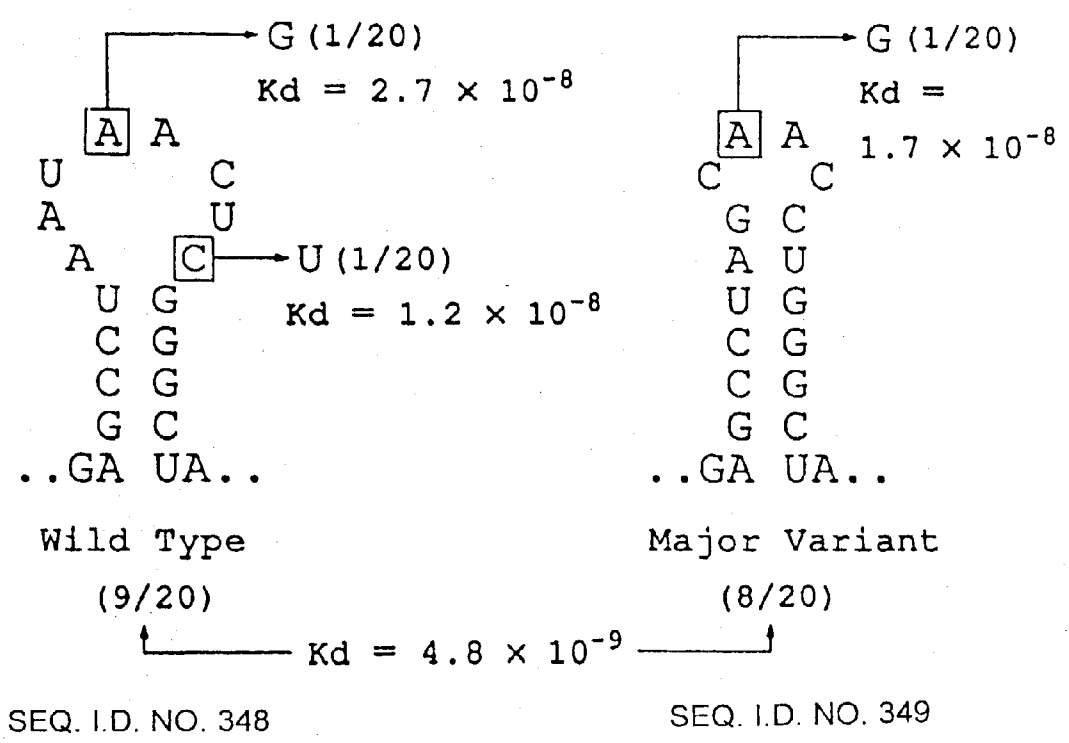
G (1/20)
Kd = $2.7 \times 10^{-8}$

A A
U C
A U
A C U (1/20)
Kd = $1.2 \times 10^{-8}$
U G
C G
C G
G C
..GA UA..

Wild Type
(9/20)

G (1/20)
Kd = $1.7 \times 10^{-8}$

A A
C C
G C
A U
U G
C G
C G
G C
..GA UA..

Major Variant
(8/20)

Kd = $4.8 \times 10^{-9}$

SEQ. I.D. NO. 348

SEQ. I.D. NO. 349